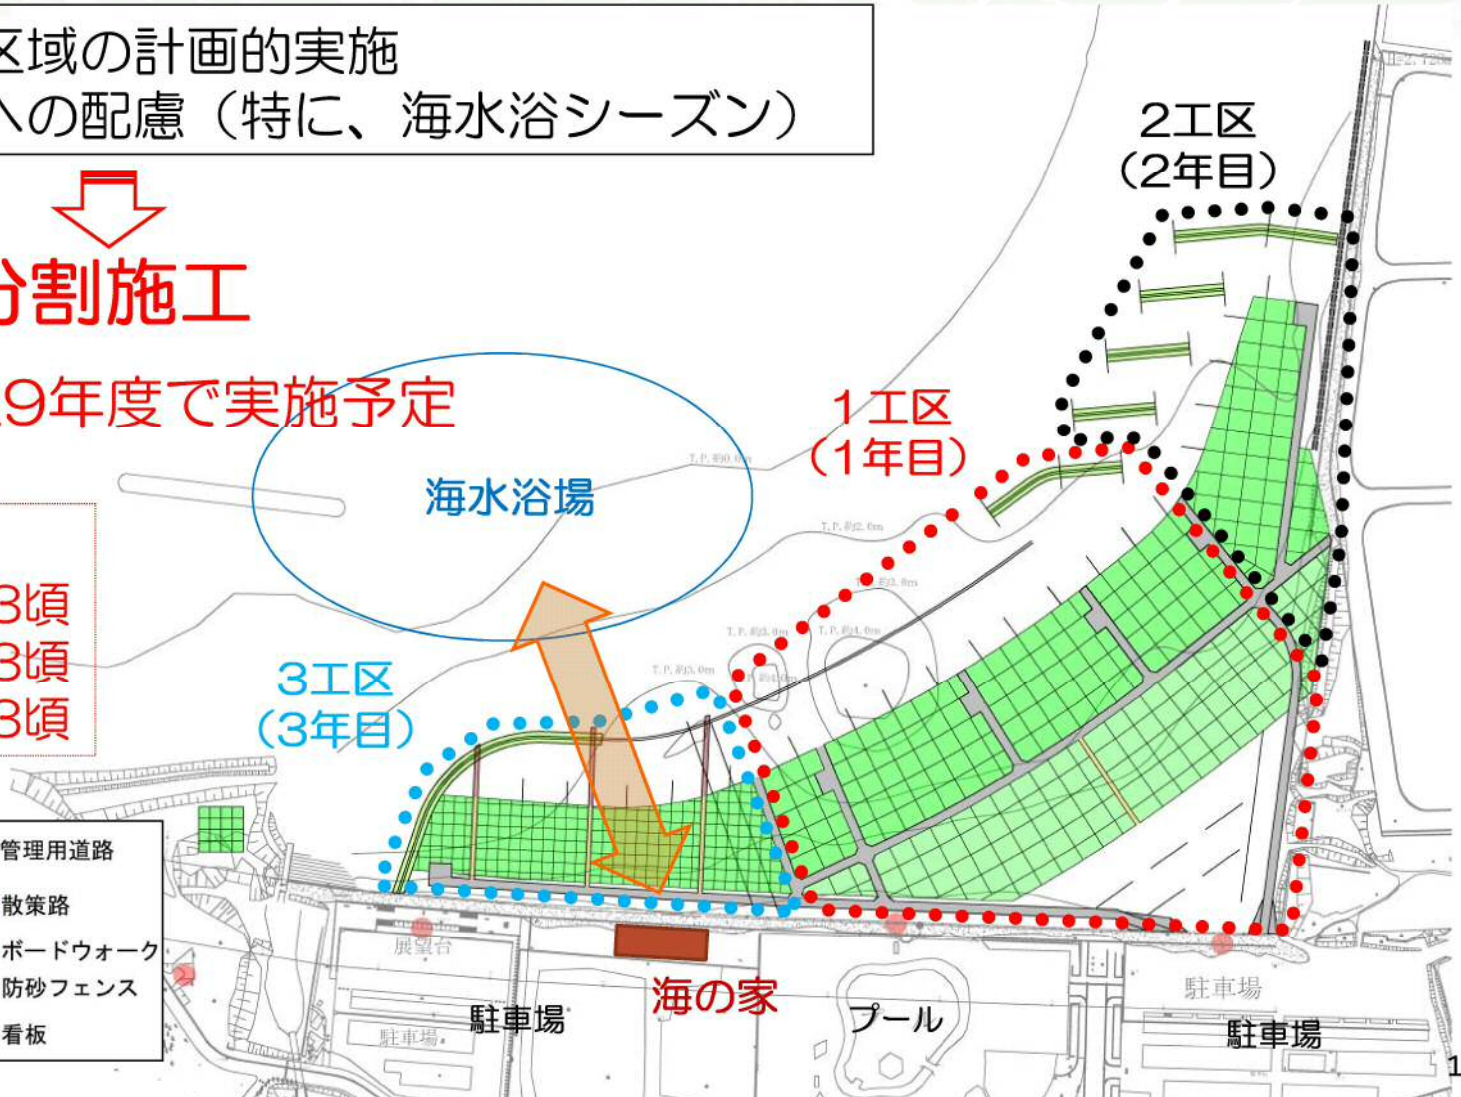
区域の計画的実施
への配慮（特に、海水浴シーズン）

分割施工

.9年度で実施予定

3頃
3頃
3頃

海水浴場

2工区
（2年目）

1工区
（1年目）

3工区
（3年目）

T.P.約0.0m
T.P.約2.0m
T.P.約3.0m
T.P.約3.0m
T.P.約4.0m
T.P.約3.0m

管理用道路
散策路
ボードウォーク
防砂フェンス
看板

展望台
駐車場
駐車場
海の家
プール
駐車場
駐車場